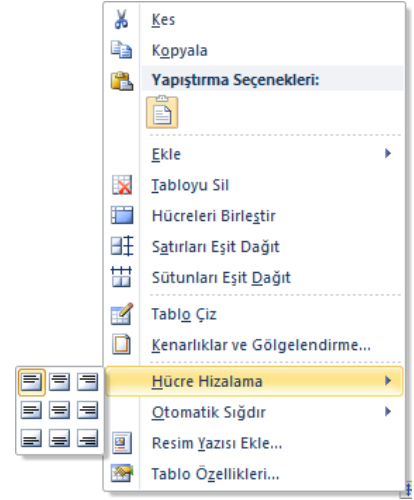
Kes
Kopyala
Yapıştırma Seçenekleri:
Ekle
Tabloyu Sil
Hücreleri Birleştir
Satırları Eşit Dağıt
Sütunları Eşit Dağıt
Tablo Çiz
Kenarlıklar ve Gölgelendirme...
Hücre Hizalama
Otomatik Sığdır
Resim Yazısı Ekle...
Tablo Özellikleri...